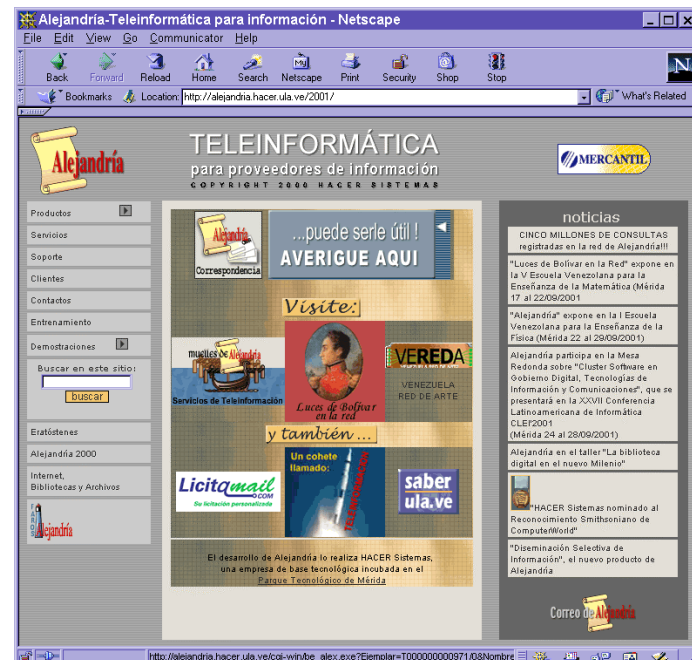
Alejandría-Teleinformática para información - Netscape

File Edit View Go Communicator Help

Back Forward Reload Home Search Netscape Print Security Shop Stop

Bookmarks Location: http://alejandria.hacer.ula.ve/2001/ What's Related

Alejandría

TELEINFORMÁTICA
para proveedores de información
COPYRIGHT 2000 HACER SISTEMAS

MERCANTIL

Productos
Servicios
Soporte
Clientes
Contactos
Entrenamiento
Demostraciones
Buscar en este sitio:
buscar
Eratóstenes
Alejandría 2000
Internet, Bibliotecas y Archivos
Alejandría

Alejandría
Correspondencia
...puede serle útil !
AVERIGUE AQUI

Visite:
muestras de Alejandría
Servicios de Teleinformación
Luces de Bolívar en la red
VEREDA
VENEZUELA RED DE ARTE

y también ...
Licitamail.com
Su licitación personalizada
Un cohete llamado:
TELEINFORMACIÓN
saber ula.ve

El desarrollo de Alejandría lo realiza HACER Sistemas, una empresa de base tecnológica incubada en el Parque Tecnológico de Mérida

noticias

CINCO MILLONES DE CONSULTAS registradas en la red de Alejandría!!!

"Luces de Bolívar en la Red" expone en la V Escuela Venezolana para la Enseñanza de la Matemática (Mérida 17 al 22/09/2001

"Alejandría" expone en la I Escuela Venezolana para la Enseñanza de la Física (Mérida 22 al 29/09/2001)

Alejandría participa en la Mesa Redonda sobre "Cluster Software en Gobierno Digital, Tecnologías de Información y Comunicaciones", que se presentará en la XXVII Conferencia Latinoamericana de Informática CLEI'2001
(Mérida 24 al 28/09/2001)

Alejandría en el taller "La biblioteca digital en el nuevo Milenio"

"HACER Sistemas nominado al Reconocimiento Smithsoniano de ComputerWorld"

"Diseminación Selectiva de Información", el nuevo producto de Alejandría

Correo de Alejandría

http://alejandria.hacer.ula.ve/cgi-win/be_alex.exe?Ejemplar=T000000000971/0&Nombre